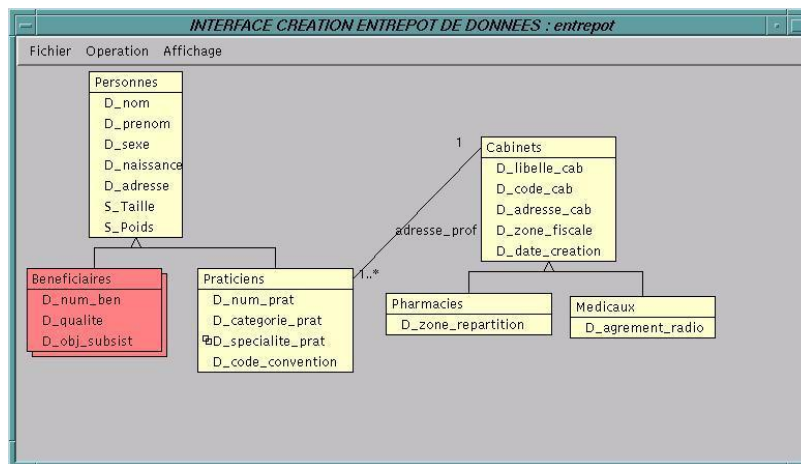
INTERFACE CREATION ENTREPOT DE DONNEES : entrepot

Fichier Operation Affichage

Personnes
D_nom
D_prenom
D_sexe
D_naissance
D_adresse
S_Taille
S_Poids

Cabinets
D_libelle_cab
D_code_cab
D_adresse_cab
D_zone_fiscale
D_date_creation

1

adresse_prof

1..*

Beneficiaires
D_num_ben
D_qualite
D_obj_subsist

Praticiens
D_num_prat
D_categorie_prat
D_specialite_prat
D_code_convention

Pharmacies
D_zone_repartition

Medicaux
D_agrement_radio